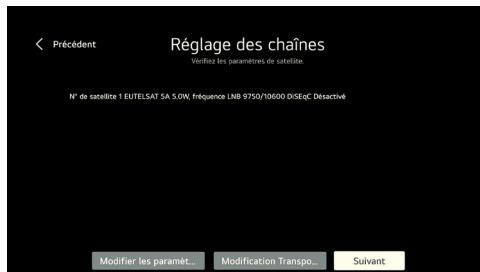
< Précédent

Réglage des chaînes

Vérifiez les paramètres de satellite.

N° de satellite 1 EUTELSAT 5A 5.0W, fréquence LNB 9750/10600 DiSEqC Désactivé

Modifier les paramèt...

Modification Transpo...

Suivant